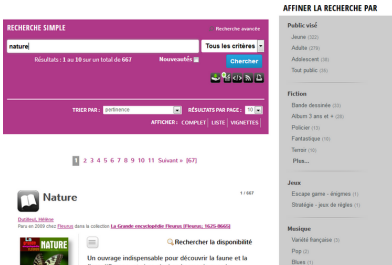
RECHERCHE SIMPLE
Recherche avancée
nature
Tous les critères
Résultats : 1 au 10 sur un total de 667
Nouveautés
Chercher
TRIER PAR : pertinence
RÉSULTATS PAR PAGE : 10
AFFICHER : COMPLET | LISTE | VIGNETTES
1 2 3 4 5 6 7 8 9 10 11 Suivant » [67]
Nature
1 / 667
Duplissi, Hélène
Paru en 2009 chez Fleurus dans la collection La Grande encyclopédie Fleurus (Fleurus, 1625-8665)
Rechercher la disponibilité
Un ouvrage indispensable pour découvrir la faune et la
AFFINER LA RECHERCHE PAR
Public visé
Jeune (322)
Adulte (276)
Adolescent (36)
Tout public (33)
Fiction
Bande dessinée (24)
Album 3 ans et + (20)
Policier (11)
Fantastique (10)
Terroir (9)
Plus...
Jeux
Escape game - énigmes (1)
Stratégie - jeux de règles (1)
Musique
Variété française (3)
Pop (2)
Blues (1)